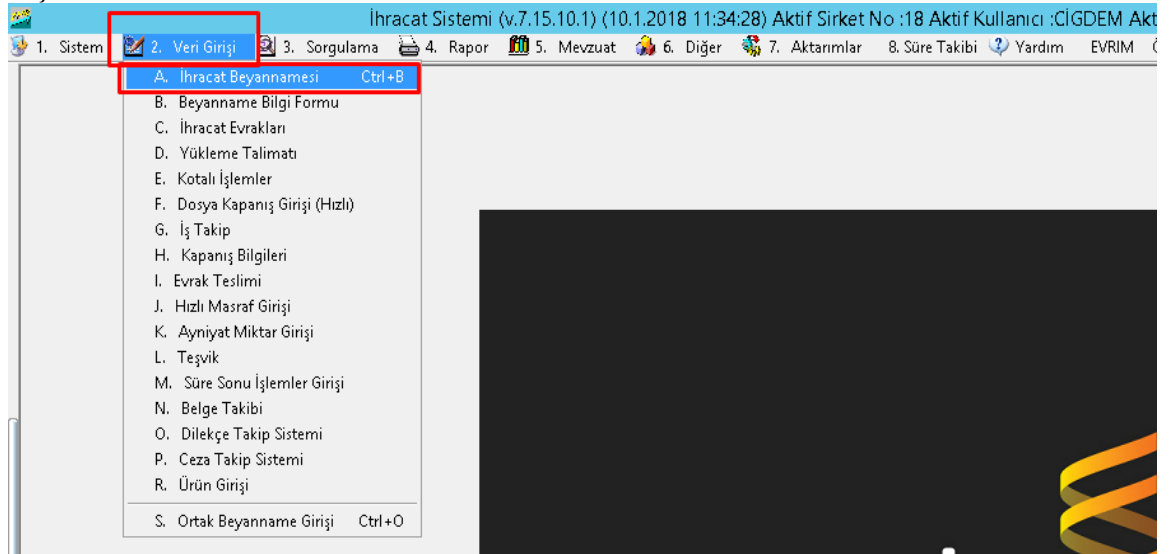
İhracat Sistemi (v.7.15.10.1) (10.1.2018 11:34:28) Aktif Sirket No :18 Aktif Kullanıcı :CİGDEM Akt

1. Sistem 2. Veri Girişi 3. Sorgulama 4. Rapor 5. Mevzuat 6. Diğer 7. Aktarımlar 8. Süre Takibi Yardım EVRIM

A. İhracat Beyannamesi Ctrl+B
B. Beyanname Bilgi Formu
C. İhracat Evrakları
D. Yükleme Talimatı
E. Kotalı İşlemler
F. Dosya Kapanış Girişi (Hızlı)
G. İş Takip
H. Kapanış Bilgileri
I. Evrak Teslimi
J. Hızlı Masraf Girişi
K. Ayniyat Miktar Girişi
L. Teşvik
M. Süre Sonu İşlemler Girişi
N. Belge Takibi
O. Dilekçe Takip Sistemi
P. Ceza Takip Sistemi
R. Ürün Girişi
S. Ortak Beyanname Girişi Ctrl+O